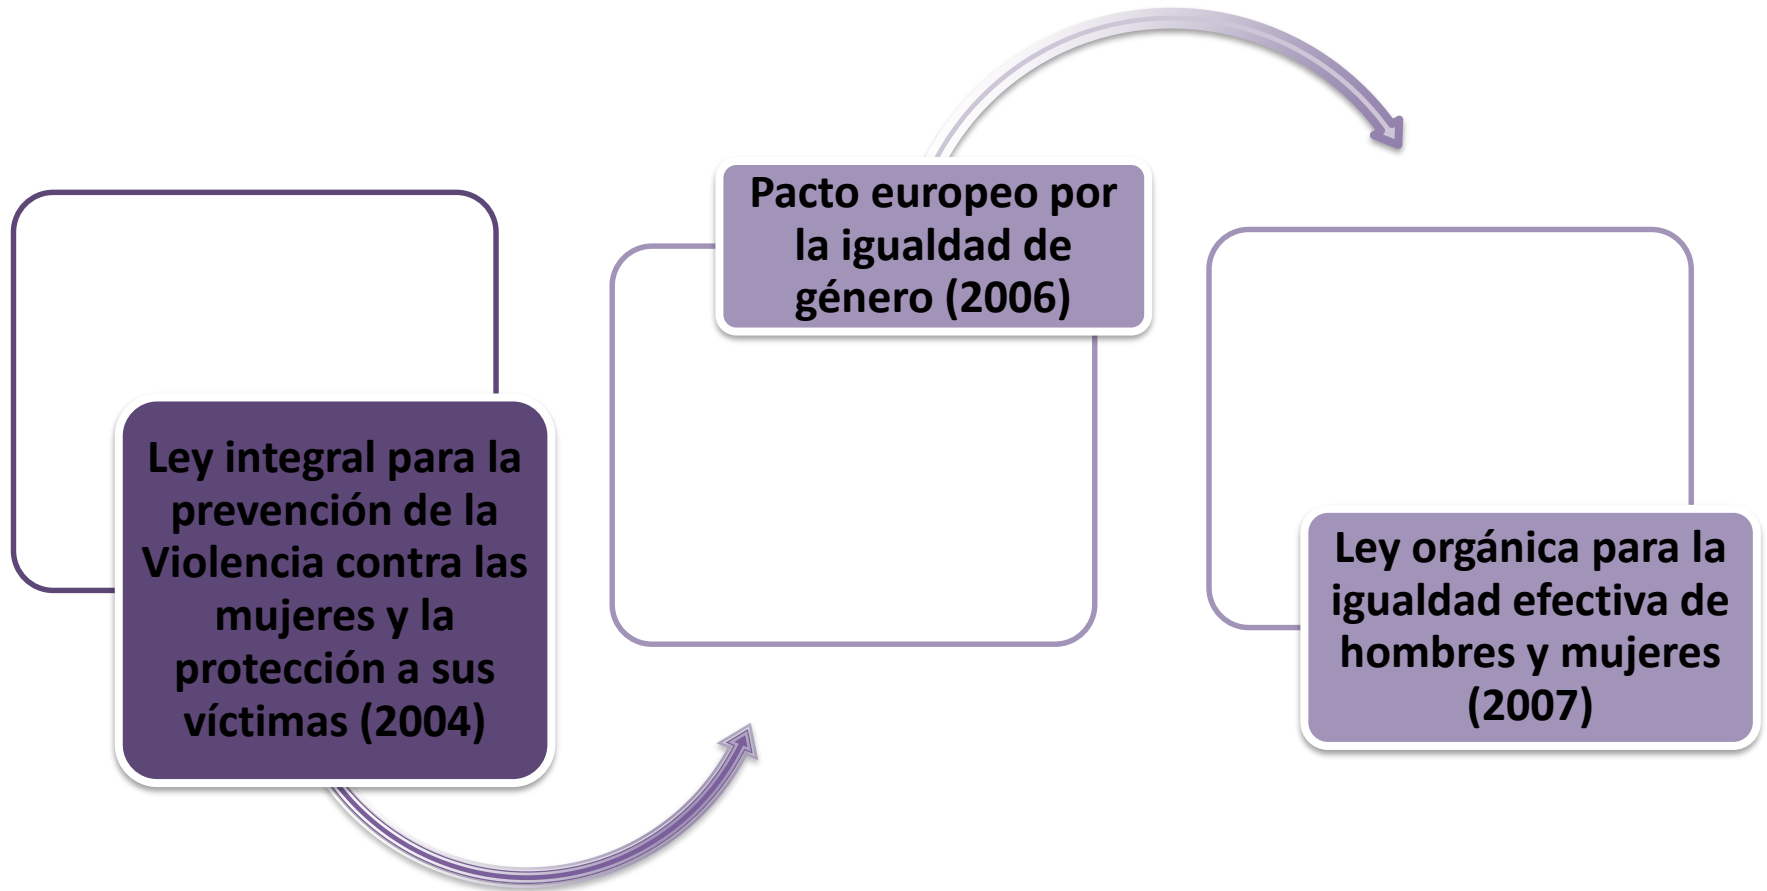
Ley integral para la prevención de la Violencia contra las mujeres y la protección a sus víctimas (2004)

Pacto europeo por la igualdad de género (2006)

Ley orgánica para la igualdad efectiva de hombres y mujeres (2007)